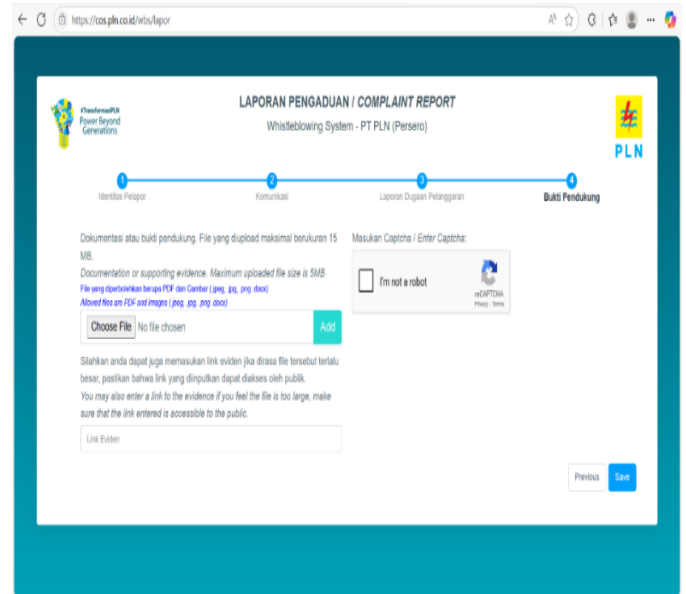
https://cos.pln.co.id/wbs/lapor

#TransformasiPLN
Power Beyond Generations

LAPORAN PENGADUAN / *COMPLAINT REPORT*

Whistleblowing System - PT PLN (Persero)

PLN

1 Identitas Pelapor
2 Komunikasi
3 Laporan Dugaan Pelanggaran
4 Bukti Pendukung

Dokumentasi atau bukti pendukung. File yang diupload maksimal berukuran 15 MB.

*Documentation or supporting evidence. Maximum uploaded file size is 5MB*

File yang diperbolehkan berupa PDF dan Gambar (.jpeg, .jpg, .png, .docx)

*Allowed files are PDF and images (.jpeg, .jpg, .png, .docx)*

Choose File No file chosen
Add

Silahkan anda dapat juga memasukan link eviden jika dirasa file tersebut terlalu besar, pastikan bahwa link yang diinputkan dapat diakses oleh publik.

*You may also enter a link to the evidence if you feel the file is too large, make sure that the link entered is accessible to the public.*

Link Eviden

Masukan Captcha / *Enter Captcha*:

I'm not a robot
reCAPTCHA
Privacy - Terms

Previous
Save